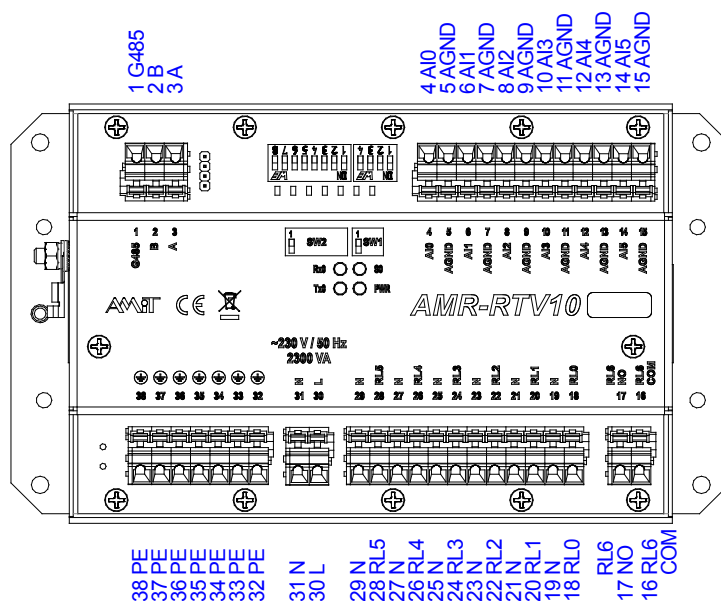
1 G485
2 B
3 A

4 AI0
5 AGND
6 AI1
7 AGND
8 AI2
9 AGND
10 AI3
11 AGND
12 AI4
13 AGND
14 AI5
15 AGND

8 7 6 5 4 3 2 1
ON
4 3 2 1
ON

1 2 3
G485 B A

1 SW2
1 SW1

Rx0 S0
Tx0 PWR

4 5 6 7 8 9 10 11 12 13 14 15
AI0 AGND AI1 AGND AI2 AGND AI3 AGND AI4 AGND AI5 AGND

AMiT CE

AMR-RTV10

~230 V / 50 Hz
2300 VA

38 37 36 35 34 33 32
N L
31 30
N RL5 N RL4 N RL3 N RL2 N RL1 N RL0
29 28 27 26 25 24 23 22 21 20 19 18
RL6 NO RL6 COM
17 16

38 PE
37 PE
36 PE
35 PE
34 PE
33 PE
32 PE

31 N
30 L

29 N
28 RL5
27 N
26 RL4
25 N
24 RL3
23 N
22 RL2
21 N
20 RL1
19 N
18 RL0

RL6
17 NO
16 RL6 COM